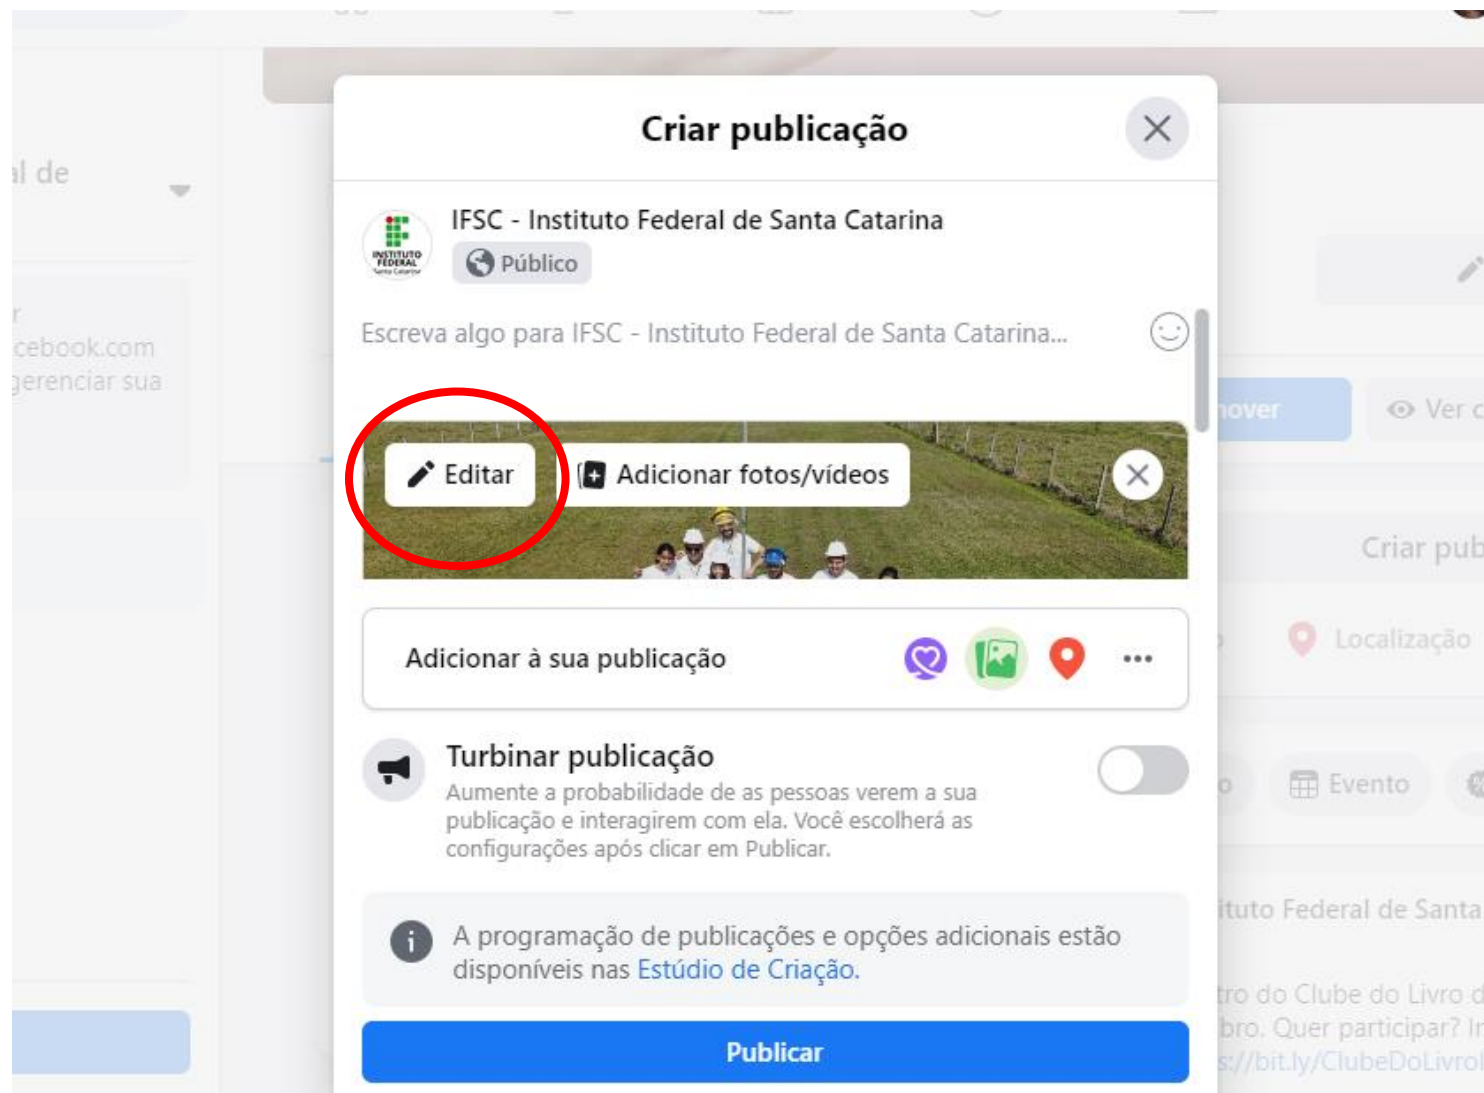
al de

r
cebook.com
gerenciar sua

Criar publicação

IFSC - Instituto Federal de Santa Catarina
Público

Escreva algo para IFSC - Instituto Federal de Santa Catarina...

Editar
Adicionar fotos/vídeos

Adicionar à sua publicação

Turbinar publicação
Aumente a probabilidade de as pessoas verem a sua publicação e interagirem com ela. Você escolherá as configurações após clicar em Publicar.

A programação de publicações e opções adicionais estão disponíveis nas Estúdio de Criação.

Publicar

nover
Ver c
Criar pub
Localização
Evento
ituto Federal de Santa
tro do Clube do Livro d
bro. Quer participar? Ir
s://bit.ly/ClubeDoLivrol